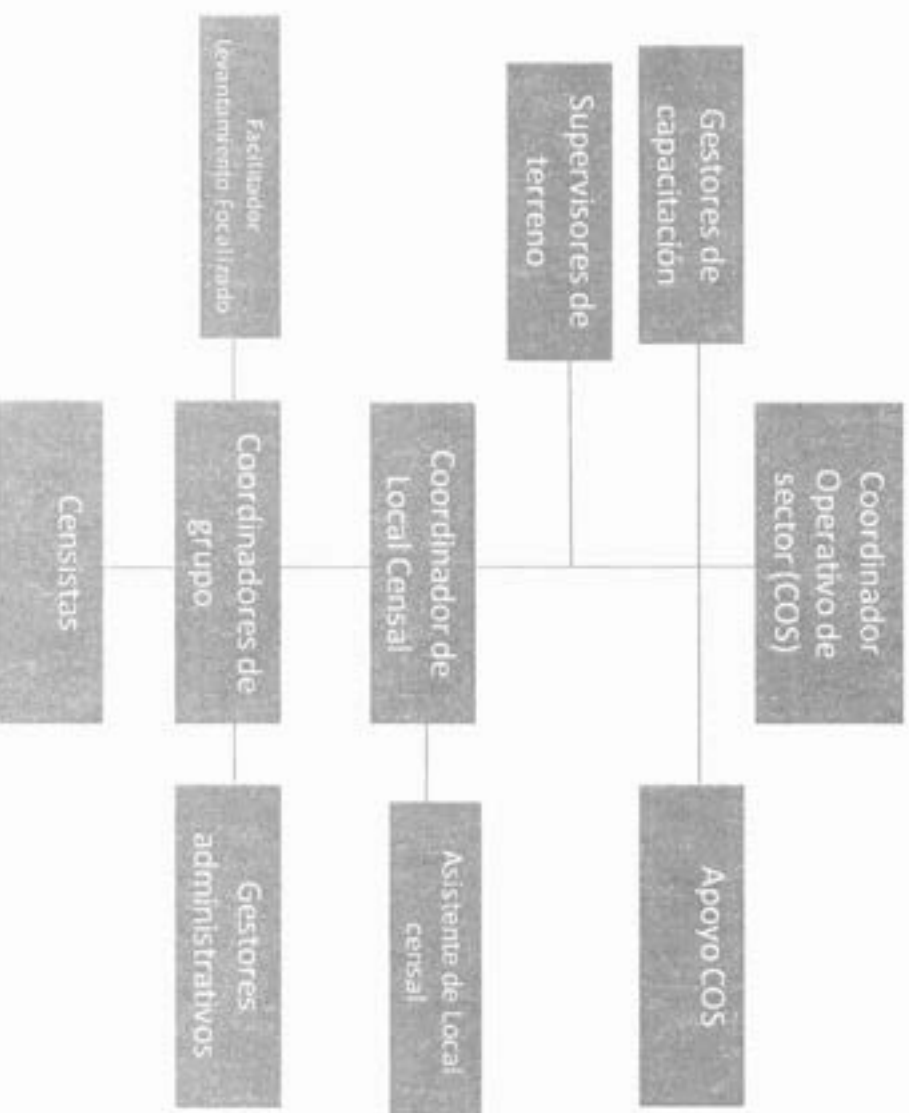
Coordinador Operativo de sector (COS)

Gestores de capacitación

Supervisores de terreno

Apoyo COS

Coordinador de Local Censal

Asistente de Local censal

Facilitador levantamiento focalizado

Coordinadores de grupo

Gestores administrativos

Censistas